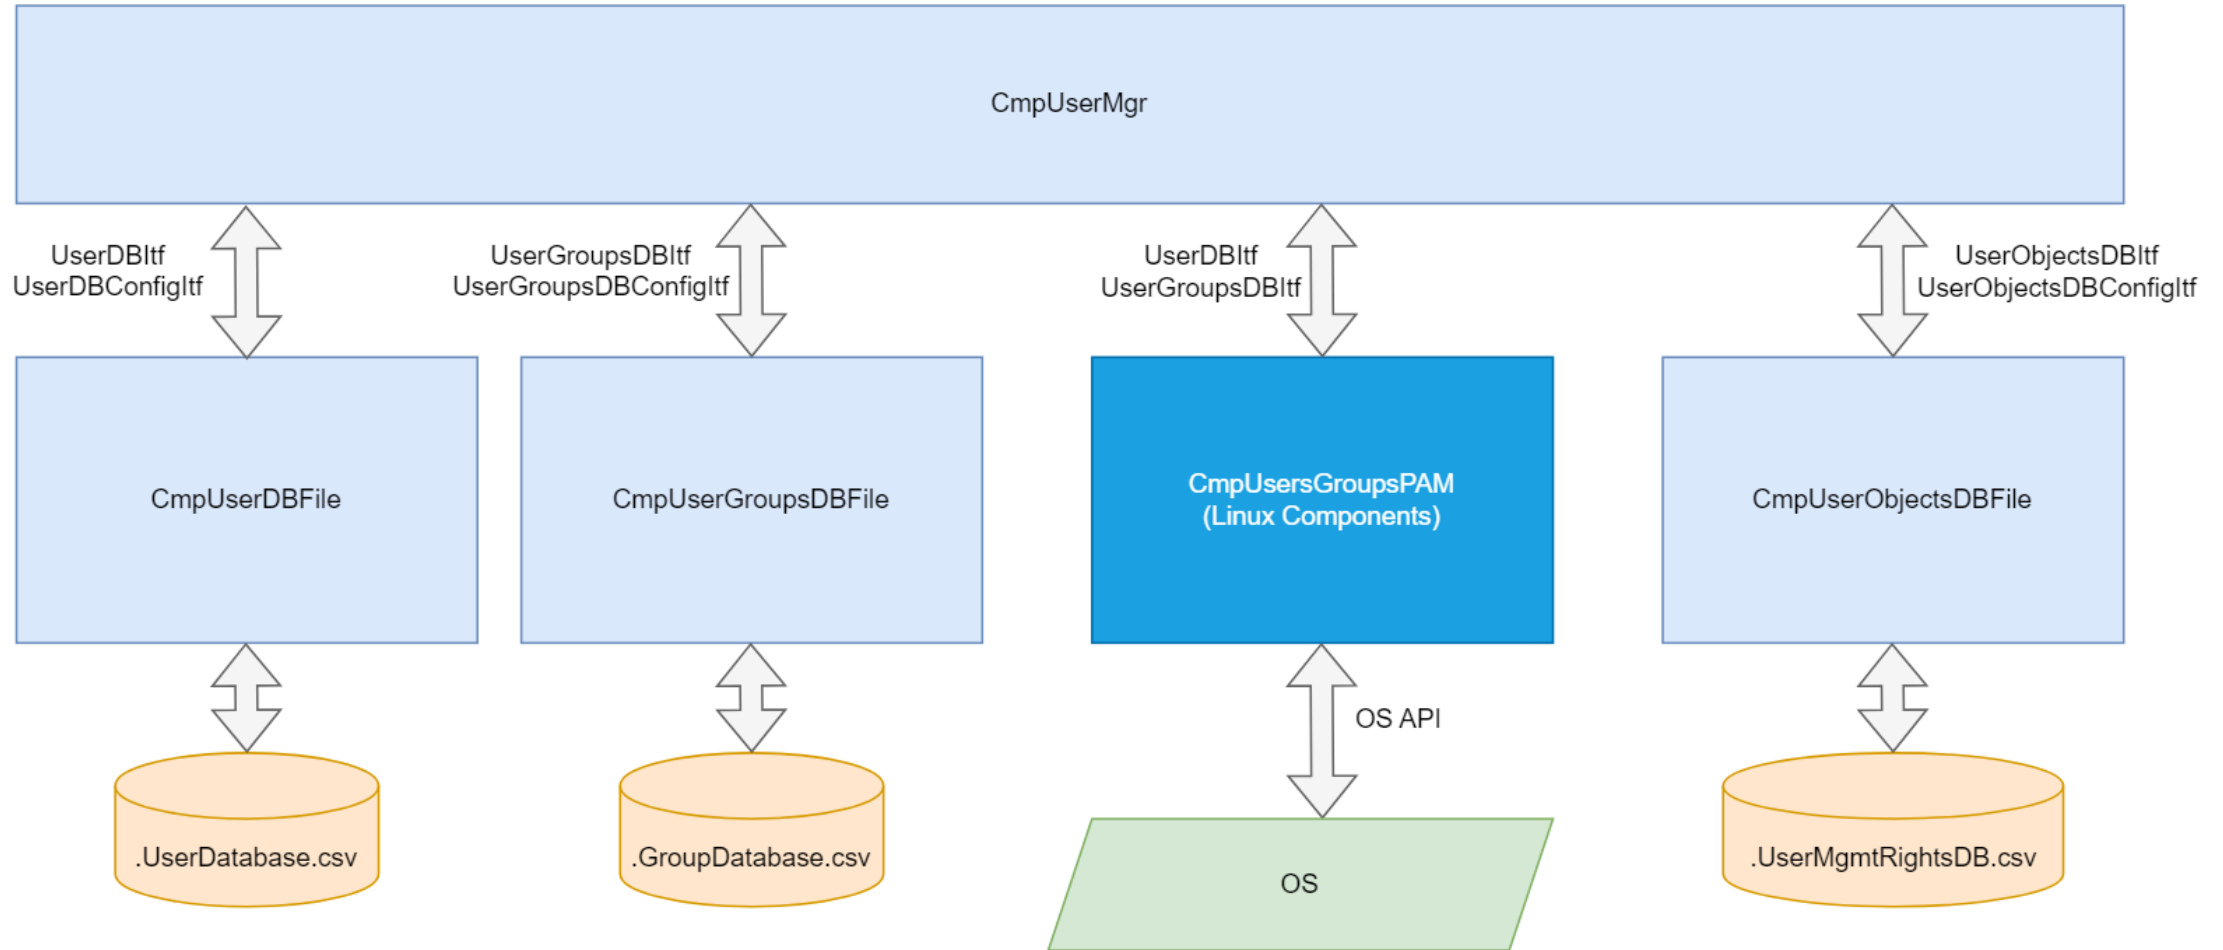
CmpUserMgr

UserDBItf
UserDBConfigItf

UserGroupsDBItf
UserGroupsDBConfigItf

UserDBItf
UserGroupsDBItf

UserObjectsDBItf
UserObjectsDBConfigItf

CmpUserDBFile

CmpUserGroupsDBFile

CmpUsersGroupsPAM
(Linux Components)

CmpUserObjectsDBFile

OS API

.UserDatabase.csv

.GroupDatabase.csv

OS

.UserMgmtRightsDB.csv